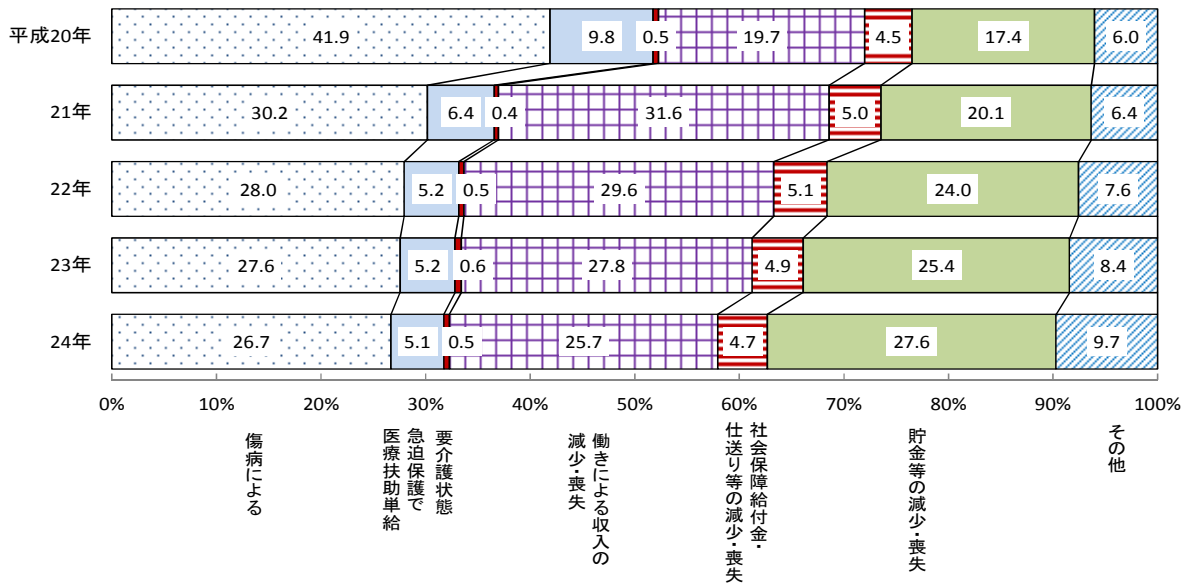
平成20年
41.9
9.8
0.5
19.7
4.5
17.4
6.0

21年
30.2
6.4
0.4
31.6
5.0
20.1
6.4

22年
28.0
5.2
0.5
29.6
5.1
24.0
7.6

23年
27.6
5.2
0.6
27.8
4.9
25.4
8.4

24年
26.7
5.1
0.5
25.7
4.7
27.6
9.7

0% 10% 20% 30% 40% 50% 60% 70% 80% 90% 100%

傷病による

要介護状態

急迫保護で医療扶助単給

働きによる収入の減少・喪失

社会保障給付金・仕送り等の減少・喪失

貯金等の減少・喪失

その他